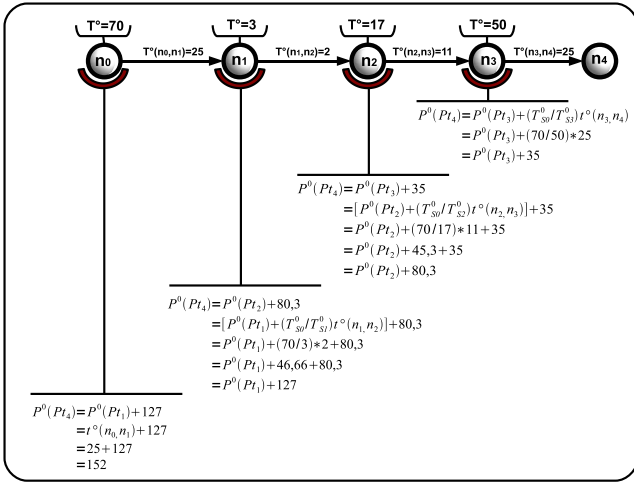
T°=70

T°=3

T°=17

T°=50

$n_0$

$n_1$

$n_2$

$n_3$

$n_4$

T°(n₀,n₁)=25

T°(n₁,n₂)=2

T°(n₂,n₃)=11

T°(n₃,n₄)=25

$P^0(Pt_4) = P^0(Pt_3) + (T^0_{S0}/T^0_{S3})\, t°(n_3, n_4)$
$= P^0(Pt_3) + (70/50)*25$
$= P^0(Pt_3) + 35$

$P^0(Pt_4) = P^0(Pt_3) + 35$
$= [P^0(Pt_2) + (T^0_{S0}/T^0_{S2})\, t°(n_2, n_3)] + 35$
$= P^0(Pt_2) + (70/17)*11 + 35$
$= P^0(Pt_2) + 45{,}3 + 35$
$= P^0(Pt_2) + 80{,}3$

$P^0(Pt_4) = P^0(Pt_2) + 80{,}3$
$= [P^0(Pt_1) + (T^0_{S0}/T^0_{S1})\, t°(n_1, n_2)] + 80{,}3$
$= P^0(Pt_1) + (70/3)*2 + 80{,}3$
$= P^0(Pt_1) + 46{,}66 + 80{,}3$
$= P^0(Pt_1) + 127$

$P^0(Pt_4) = P^0(Pt_1) + 127$
$= t°(n_0, n_1) + 127$
$= 25 + 127$
$= 152$